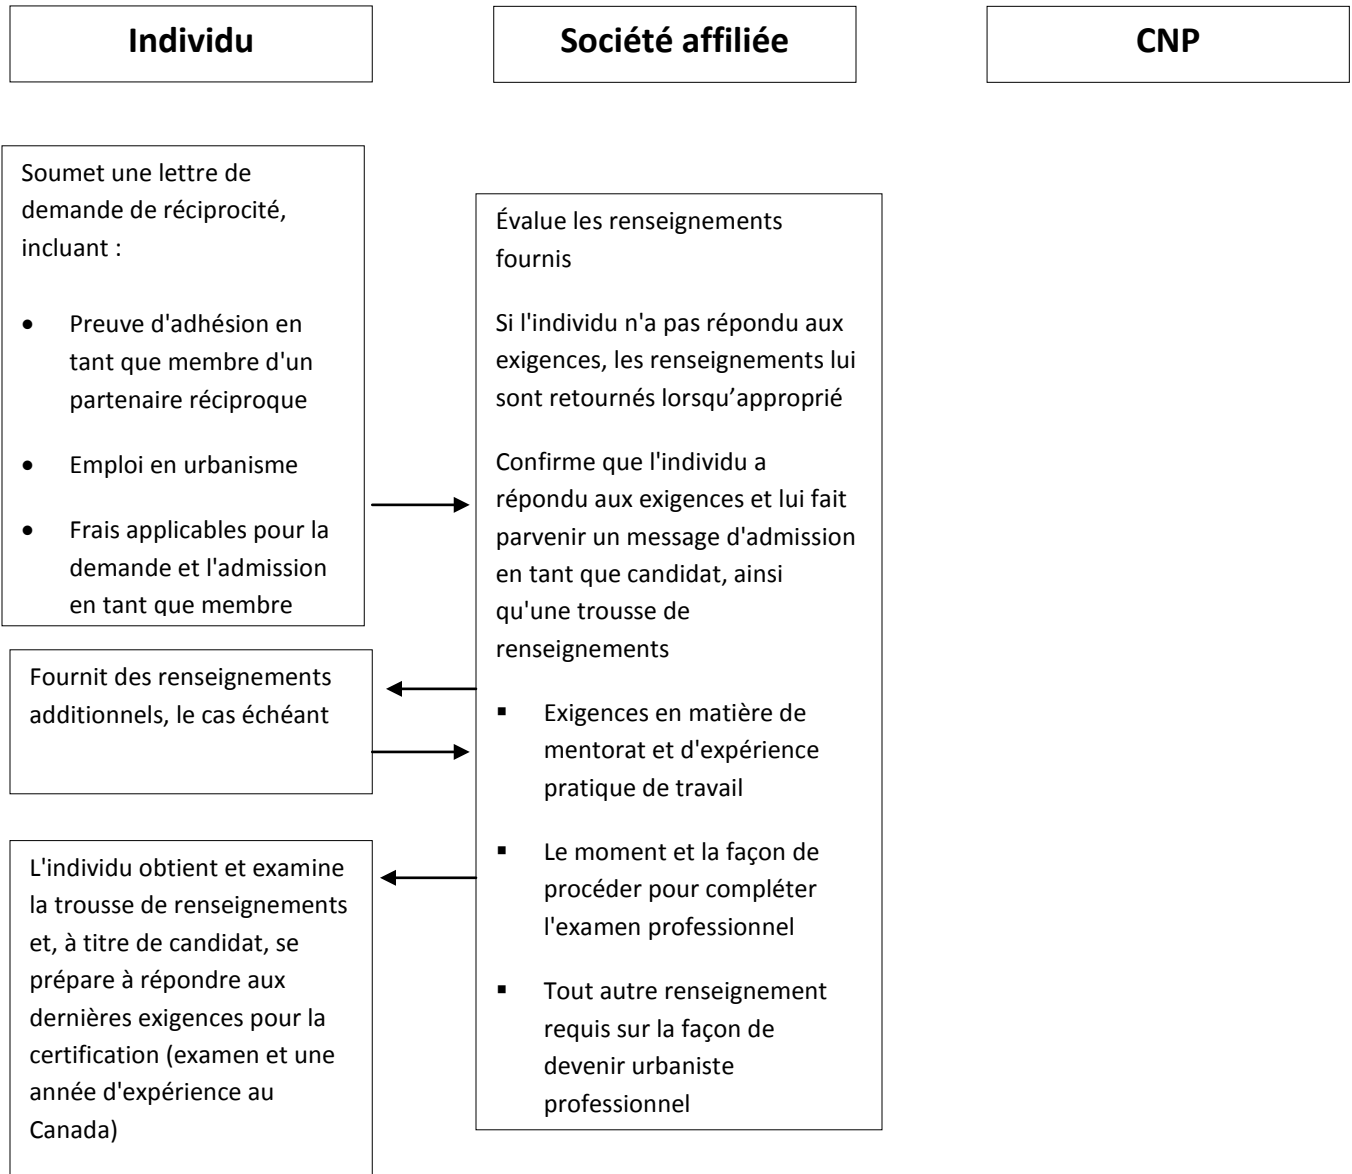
Individu

Société affiliée

CNP

Soumet une lettre de demande de réciprocité, incluant :

- Preuve d'adhésion en tant que membre d'un partenaire réciproque
- Emploi en urbanisme
- Frais applicables pour la demande et l'admission en tant que membre

Évalue les renseignements fournis

Si l'individu n'a pas répondu aux exigences, les renseignements lui sont retournés lorsqu'approprié

Confirme que l'individu a répondu aux exigences et lui fait parvenir un message d'admission en tant que candidat, ainsi qu'une trousse de renseignements

- Exigences en matière de mentorat et d'expérience pratique de travail
- Le moment et la façon de procéder pour compléter l'examen professionnel
- Tout autre renseignement requis sur la façon de devenir urbaniste professionnel

Fournit des renseignements additionnels, le cas échéant

L'individu obtient et examine la trousse de renseignements et, à titre de candidat, se prépare à répondre aux dernières exigences pour la certification (examen et une année d'expérience au Canada)